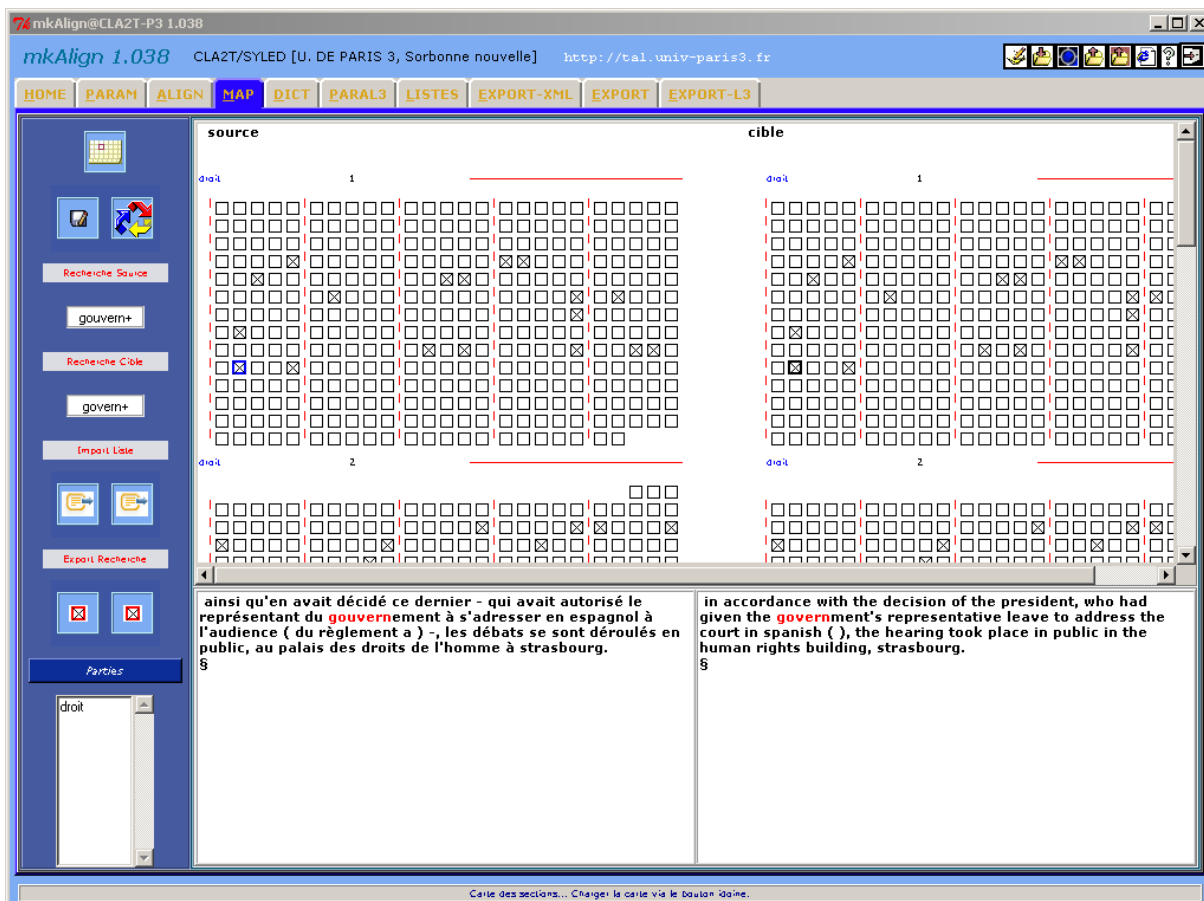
mkAlign@CLA2T-P3 1.038

mkAlign 1.038 CLA2T/SYLED [U. DE PARIS 3, Sorbonne nouvelle] http://tal.univ-paris3.fr

HOME PARAM ALIGN MAP DICT PARAL3 LISTES EXPORT-XML EXPORT EXPORT-L3

Recherche Source

gouvern+

Recherche Cible

govern+

Import Liste

Export Recherche

Parties

droit

source

cible

droit 1

droit 1

droit 2

droit 2

ainsi qu'en avait décidé ce dernier - qui avait autorisé le représentant du gouvernement à s'adresser en espagnol à l'audience ( du règlement a ) -, les débats se sont déroulés en public, au palais des droits de l'homme à strasbourg.
§

in accordance with the decision of the president, who had given the government's representative leave to address the court in spanish ( ), the hearing took place in public in the human rights building, strasbourg.
§

Carte des sections... Changer la carte via le bouton idoine.